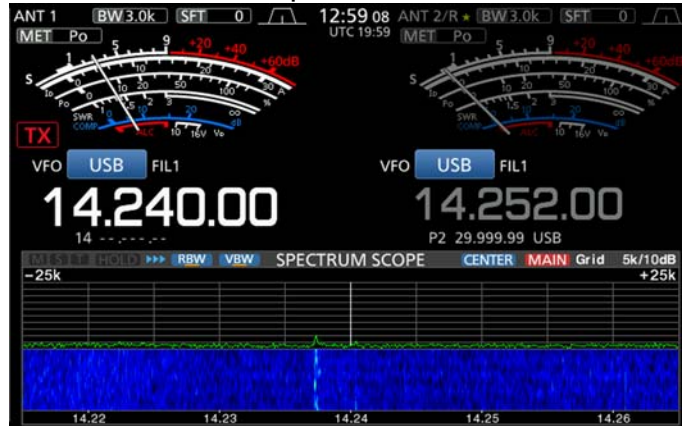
ANT 1 BW 3.0k SFT 0

MET Po

12:59 08
UTC 19:59

ANT 2/R BW 3.0k SFT 0

MET Po

S 1 3 5 7 9 +20 +40 +60dB
Id Po 0 10 20 50 100 % A
SWR 1 1.5 2 3 ∞
COMP 0 10 20 dB
ALC 10 16V Vd

TX

VFO USB FIL1

14.240.00

14 --.---.--

VFO USB FIL1

14.252.00

P2 29.999.99 USB

M1 S1 T HOLD RBW VBW SPECTRUM SCOPE CENTER MAIN Grid 5k/10dB

-25k +25k

14.22 14.23 14.24 14.25 14.26